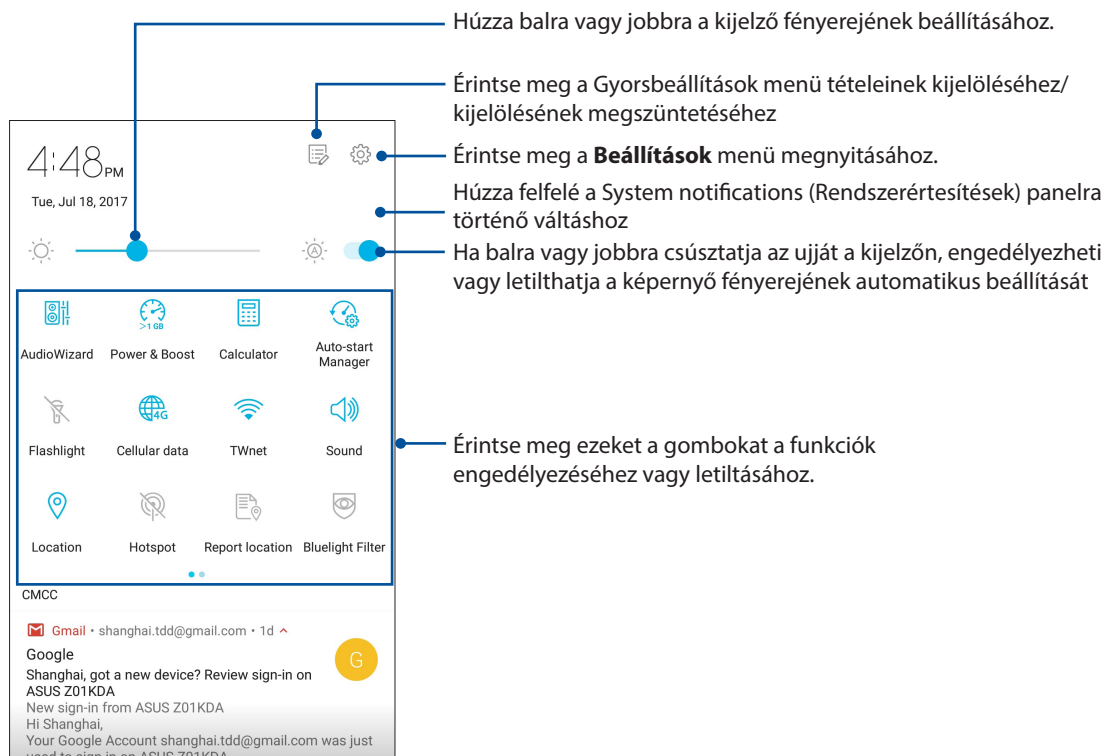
Húzza balra vagy jobbra a kijelző fényerejének beállításához.

Érintse meg a Gyorsbeállítások menü tételeinek kijelöléséhez/ kijelölésének megszüntetéséhez

Érintse meg a **Beállítások** menü megnyitásához.

Húzza felfelé a System notifications (Rendszerértesítések) panelra történő váltáshoz

Ha balra vagy jobbra csúsztatja az ujját a kijelzőn, engedélyezheti vagy letilthatja a képernyő fényerejének automatikus beállítását

Érintse meg ezeket a gombokat a funkciók engedélyezéséhez vagy letiltásához.

4:48PM
Tue, Jul 18, 2017

AudioWizard
>1 GB
Power & Boost
Calculator
Auto-start Manager
Flashlight
4G
Cellular data
TWnet
Sound
Location
Hotspot
Report location
Bluelight Filter

CMCC

Gmail • shanghai.tdd@gmail.com • 1d
Google
G
Shanghai, got a new device? Review sign-in on ASUS Z01KDA
New sign-in from ASUS Z01KDA
Hi Shanghai,
Your Google Account shanghai.tdd@gmail.com was just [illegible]